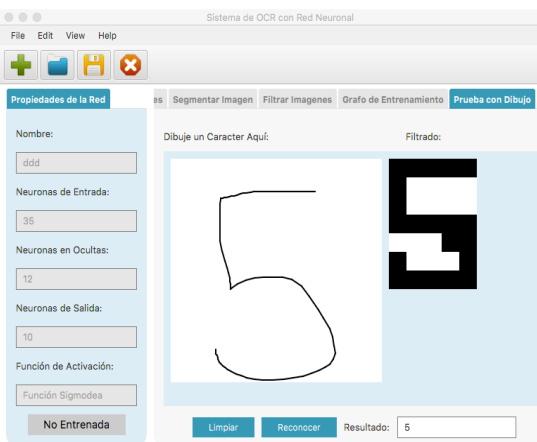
Sistema de OCR con Red Neuronal

File Edit View Help

Propiedades de la Red

es Segmentar Imagen Filtrar Imagenes Grafo de Entrenamiento Prueba con Dibujo

Nombre:

ddd

Neuronas de Entrada:

35

Neuronas en Ocultas:

12

Neuronas de Salida:

10

Función de Activación:

Función Sigmodea

No Entrenada

Dibuje un Caracter Aquí:

Filtrado:

Limpiar Reconocer Resultado: 5